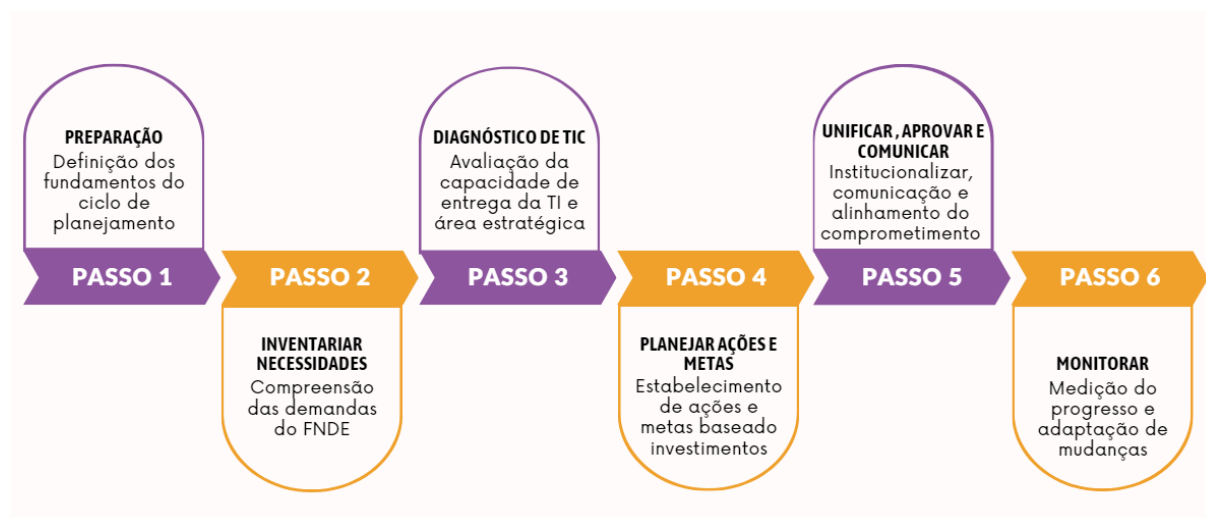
PREPARAÇÃO
Definição dos fundamentos do ciclo de planejamento

PASSO 1

PASSO 2

INVENTARIAR NECESSIDADES
Compreensão das demandas do FNDE

DIAGNÓSTICO DE TIC
Avaliação da capacidade de entrega da TI e área estratégica

PASSO 3

PASSO 4

PLANEJAR AÇÕES E METAS
Estabelecimento de ações e metas baseado investimentos

UNIFICAR , APROVAR E COMUNICAR
Institucionalizar, comunicação e alinhamento do comprometimento

PASSO 5

PASSO 6

MONITORAR
Medição do progresso e adaptação de mudanças